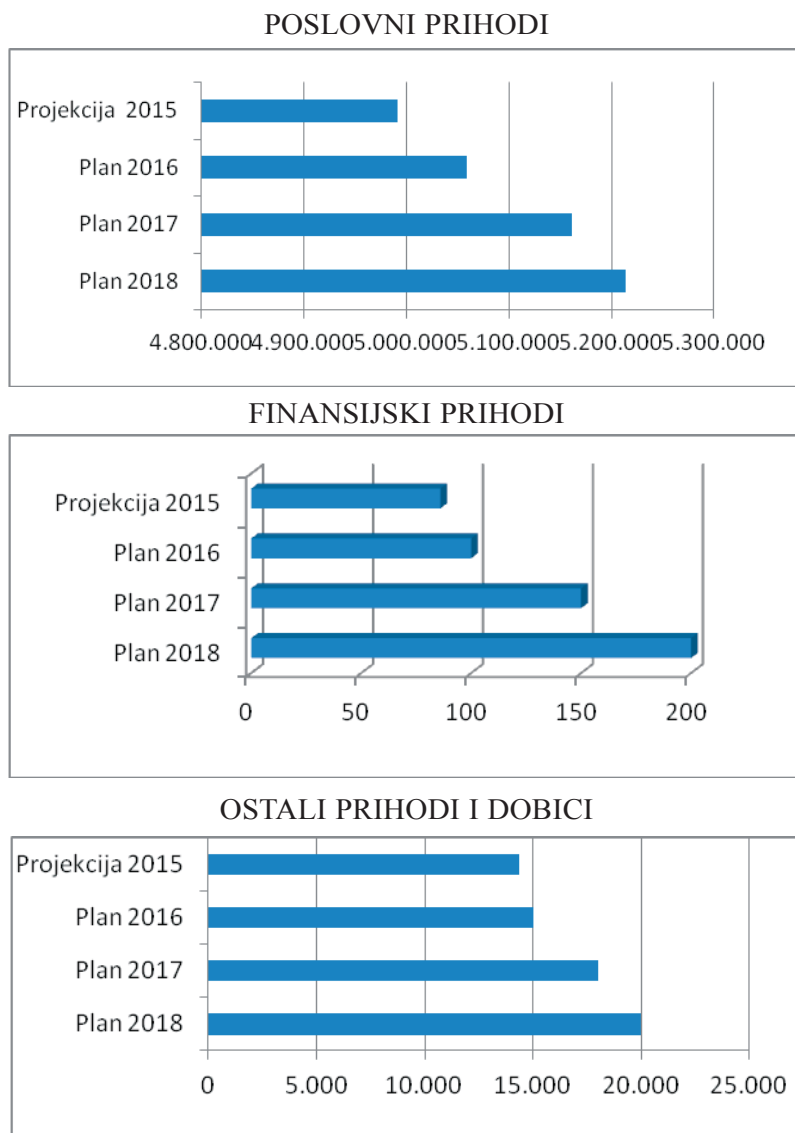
POSLOVNI PRIHODI

Projekcija 2015
Plan 2016
Plan 2017
Plan 2018

4.800.0004.900.0005.000.0005.100.0005.200.0005.300.000

FINANSIJSKI PRIHODI

Projekcija 2015
Plan 2016
Plan 2017
Plan 2018

0 50 100 150 200

OSTALI PRIHODI I DOBICI

Projekcija 2015
Plan 2016
Plan 2017
Plan 2018

0 5.000 10.000 15.000 20.000 25.000